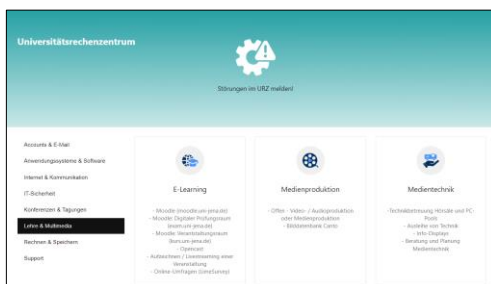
Universitätsrechenzentrum

Störungen im URZ melden!

Accounts & E-Mail
Anwendungssysteme & Software
Internet & Kommunikation
IT-Sicherheit
Konferenzen & Tagungen
Lehre & Multimedia
Rechnen & Speichern
Support

E-Learning

- Moodle (moodle.uni-jena.de)
- Moodle: Digitaler Prüfungsraum (exam.uni-jena.de)
- Moodle: Veranstaltungsraum (kurs.uni-jena.de)
- Opencast
- Aufzeichnen / Livestreaming einer Veranstaltung
- Online-Umfragen (LimeSurvey)

Medienproduktion

- Offer - Video- / Audioproduktion oder Medienproduktion
- Bilddatenbank Cardo

Medientechnik

-Technikbetreuung Hörsäle und PC-Pools
- Ausleihe von Technik
- Info-Displays
- Beratung und Planung Medientechnik